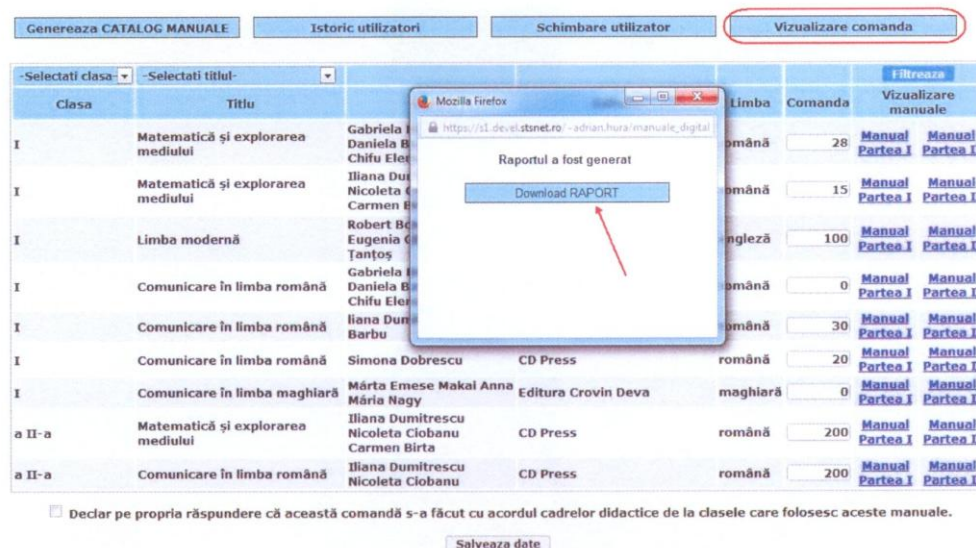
Genereaza CATALOG MANUALE | Istoric utilizatori | Schimbare utilizator | Vizualizare comanda

| -Selectati clasa- | -Selectati titlul- | | | | | Filtreaza |
|---|---|---|---|---|---|---|
| Clasa | Titlu | | | Limba | Comanda | Vizualizare manuale |
| I | Matematică și explorarea mediului | Gabriela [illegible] Daniela B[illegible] Chifu Ele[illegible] | | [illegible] română | 28 | Manual Partea I Manual Partea I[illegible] |
| I | Matematică și explorarea mediului | Iliana Du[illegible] Nicoleta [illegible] Carmen B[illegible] | | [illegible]română | 15 | Manual Partea I Manual Partea I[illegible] |
| I | Limba modernă | Robert B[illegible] Eugenia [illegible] Tanțos | | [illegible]ngleză | 100 | Manual Partea I Manual Partea I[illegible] |
| I | Comunicare în limba română | Gabriela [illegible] Daniela B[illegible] Chifu Ele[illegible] | | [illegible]română | 0 | Manual Partea I Manual Partea I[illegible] |
| I | Comunicare în limba română | Iiana Dum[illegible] Barbu | | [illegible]română | 30 | Manual Partea I Manual Partea I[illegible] |
| I | Comunicare în limba română | Simona Dobrescu | CD Press | română | 20 | Manual Partea I Manual Partea I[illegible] |
| I | Comunicare în limba maghiară | Márta Emese Makai Anna Mária Nagy | Editura Crovin Deva | maghiară | 0 | Manual Partea I Manual Partea I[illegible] |
| a II-a | Matematică și explorarea mediului | Iliana Dumitrescu Nicoleta Ciobanu Carmen Birta | CD Press | română | 200 | Manual Partea I Manual Partea I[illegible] |
| a II-a | Comunicare în limba română | Iliana Dumitrescu Nicoleta Ciobanu | CD Press | română | 200 | Manual Partea I Manual Partea I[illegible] |

Mozilla Firefox
https://s1.devel.stsnet.ro/~adrian.hura/manuale_digital
Raportul a fost generat
Download RAPORT

Declar pe propria răspundere că această comandă s-a făcut cu acordul cadrelor didactice de la clasele care folosesc aceste manuale.

Salveaza date